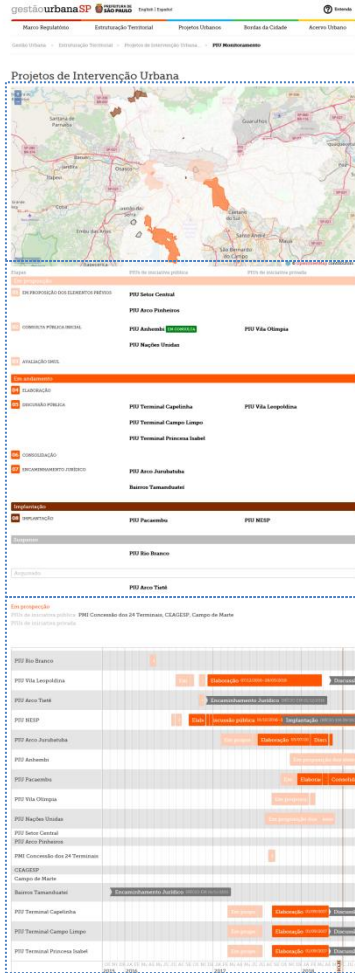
gestãourbanaSP PREFEITURA DE SÃO PAULO English | Español

Entenda

Marco Regulatório | Estruturação Territorial | Projetos Urbanos | Bordas da Cidade | Acervo Urbano

Gestão Urbana > Estruturação Territorial > Projetos de Intervenção Urbana > PIU Monitoramento

Projetos de Intervenção Urbana

Santana de Parnaíba
Barueri
Osasco
Guarulhos
Cotia
Taboão da Serra
Embu das Artes
Santo André
São Bernardo do Campo
Mauá

Etapas | PIUs de iniciativa pública | PIUs de iniciativa privada

Em proposição

01 EM PROPOSIÇÃO DOS ELEMENTOS PRÉVIOS | PIU Setor Central
PIU Arco Pinheiros

02 CONSULTA PÚBLICA INICIAL | PIU Anhembi EM CONSULTA | PIU Vila Olímpia
PIU Nações Unidas

03 AVALIAÇÃO SMUL

Em andamento

04 ELABORAÇÃO

05 DISCUSSÃO PÚBLICA | PIU Terminal Capelinha | PIU Vila Leopoldina
PIU Terminal Campo Limpo
PIU Terminal Princesa Isabel

06 CONSOLIDAÇÃO

07 ENCAMINHAMENTO JURÍDICO | PIU Arco Jurubatuba
Bairros Tamanduateí

Implantação

08 IMPLANTAÇÃO | PIU Pacaembu | PIU NESP

Suspenso

PIU Rio Branco

Arquivado

PIU Arco Tietê

Em proposição
PIUs de iniciativa pública: PMI Concessão dos 24 Terminais, CEAGESP, Campo de Marte
PIUs de iniciativa privada

PIU Rio Branco
PIU Vila Leopoldina | Elaboração | Discussão
PIU Arco Tietê | Encaminhamento Jurídico
PIU NESP | Elab | Discussão pública | Implantação
PIU Arco Jurubatuba | Em proposição | Elaboração | Discussão
PIU Anhembi | Em proposição dos elem.
PIU Pacaembu | Elab | Elaboração | Consolidação
PIU Vila Olímpia | Em proposição
PIU Nações Unidas | Em proposição dos elem.
PIU Setor Central
PIU Arco Pinheiros
PMI Concessão dos 24 Terminais
CEAGESP
Campo de Marte
Bairros Tamanduateí | Encaminhamento Jurídico
PIU Terminal Capelinha | Em proposição | Elaboração | Discussão
PIU Terminal Campo Limpo | Em proposição | Elaboração | Discussão
PIU Terminal Princesa Isabel | Em proposição | Elaboração | Discussão

2015 | 2016 | 2017 | 2018